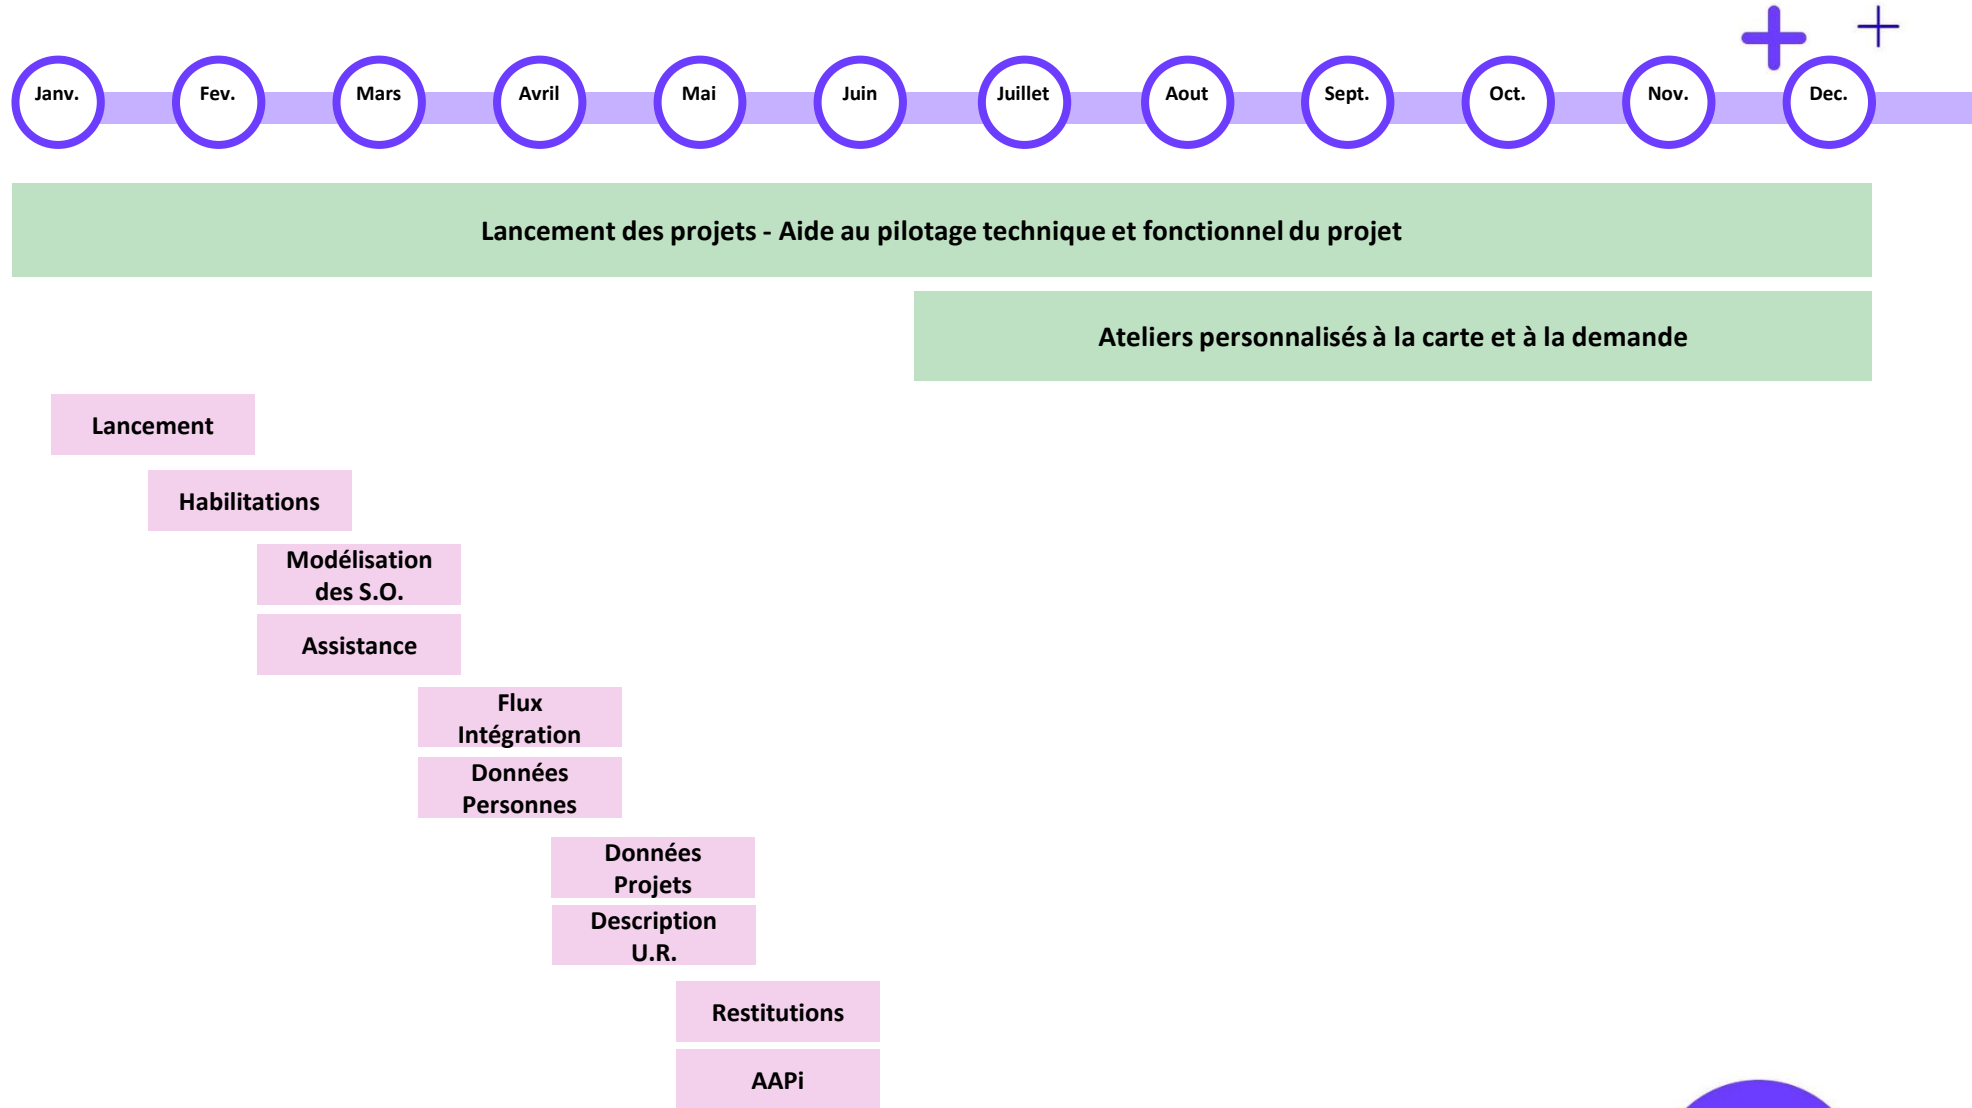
Janv. Fev. Mars Avril Mai Juin Juillet Aout Sept. Oct. Nov. Dec.

Lancement des projets - Aide au pilotage technique et fonctionnel du projet

Ateliers personnalisés à la carte et à la demande

Lancement

Habilitations

Modélisation des S.O.

Assistance

Flux Intégration

Données Personnes

Données Projets

Description U.R.

Restitutions

AAPi